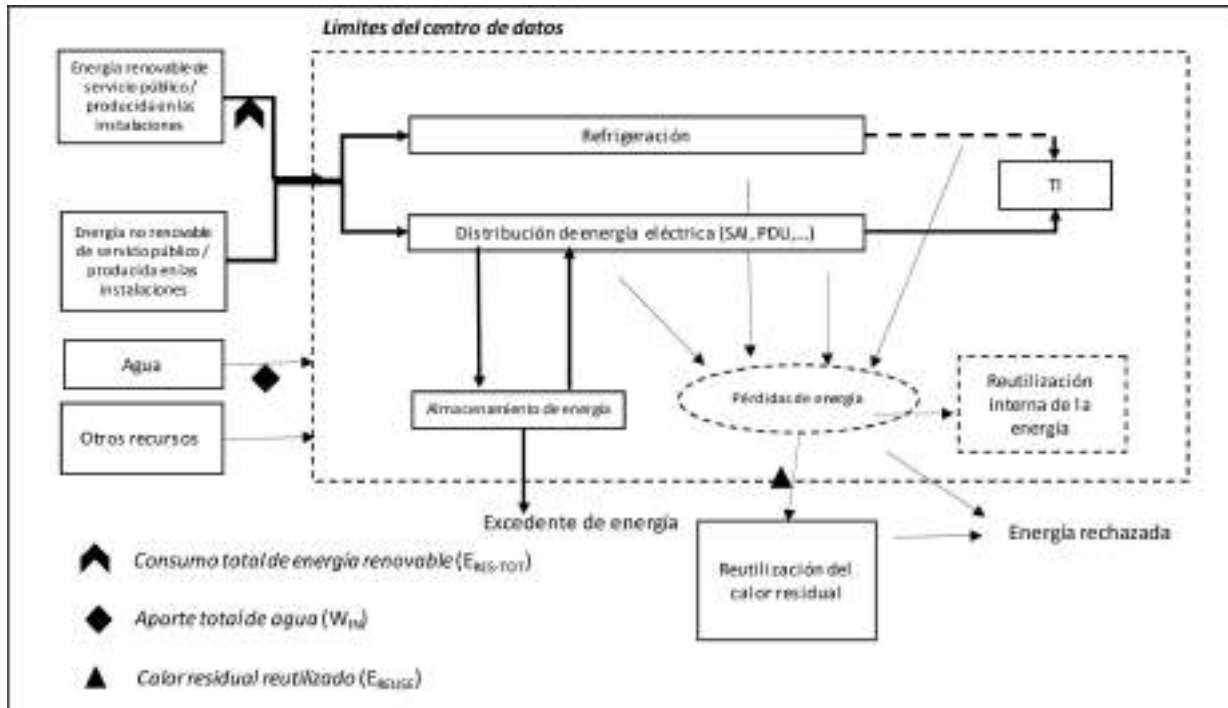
Límites del centro de datos

Energía renovable de servicio público / producida en las instalaciones

Energía no renovable de servicio público / producida en las instalaciones

Agua

Otros recursos

Refrigeración

TI

Distribución de energía eléctrica (SAI, PDU,...)

Almacenamiento de energía

Pérdidas de energía

Reutilización interna de la energía

Excedente de energía

Reutilización del calor residual

Energía rechazada

Consumo total de energía renovable ($E_{RES-TOT}$)

Aporte total de agua ($W_{IN}$)

Calor residual reutilizado ($E_{REUSE}$)